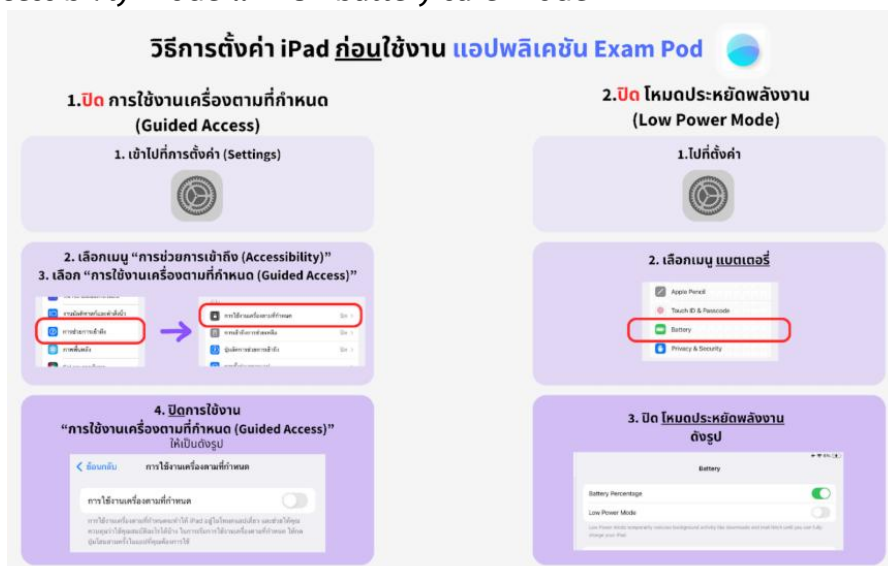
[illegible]

วิธีการตั้งค่า iPad ก่อนใช้งาน แอปพลิเคชัน Exam Pod

1.ปิด การใช้งานเครื่องตามที่กำหนด (Guided Access)

1. เข้าไปที่การตั้งค่า (Settings)

2. เลือกเมนู "การช่วยการเข้าถึง (Accessibility)"
3. เลือก "การใช้งานเครื่องตามที่กำหนด (Guided Access)"

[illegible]
การช่วยการเข้าถึง
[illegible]

การใช้งานเครื่องตามที่กำหนด
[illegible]
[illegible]

4. ปิดการใช้งาน "การใช้งานเครื่องตามที่กำหนด (Guided Access)" ให้เป็นดังรูป

< ย้อนกลับ การใช้งานเครื่องตามที่กำหนด

การใช้งานเครื่องตามที่กำหนด

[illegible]

2.ปิด โหมดประหยัดพลังงาน (Low Power Mode)

1.ไปที่ตั้งค่า

2. เลือกเมนู แบตเตอรี่

Apple Pencil
Touch ID & Passcode
Battery
Privacy & Security

3. ปิด โหมดประหยัดพลังงาน ดังรูป

Battery

Battery Percentage
Low Power Mode

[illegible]